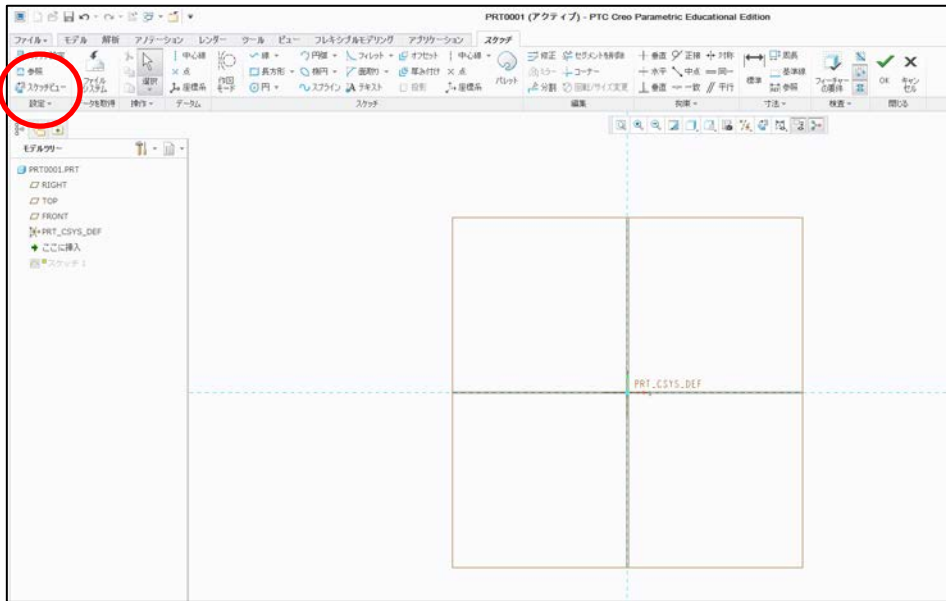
PRT0001 (アクティブ) - PTC Creo Parametric Educational Edition

ファイル▾ モデル 解析 アノテーション レンダー ツール ビュー フレキシブルモデリング アプリケーション スケッチ

参照
スケッチビュー
設定▾
ファイルシステム
データを取得
選択
操作▾
中心線
点
座標系
データム
作図モード
線▾ 長方形▾ 円▾ 円弧▾ 楕円▾ スプライン フィレット▾ 面取り▾ テキスト オフセット 厚み付け 投影 中心線▾ 点 座標系
パレット
スケッチ
修正 セグメントを削除 ミラー コーナー 分割 回転/サイズ変更
編集
垂直 正接 対称 水平 中点 同一 垂直 一致 平行
拘束▾
標準 周長 基準線 参照
寸法▾
フィーチャーの要件
検査▾
OK キャンセル
閉じる

モデルツリー
PRT0001.PRT
RIGHT
TOP
FRONT
PRT_CSYS_DEF
ここに挿入
スケッチ 1

PRT_CSYS_DEF